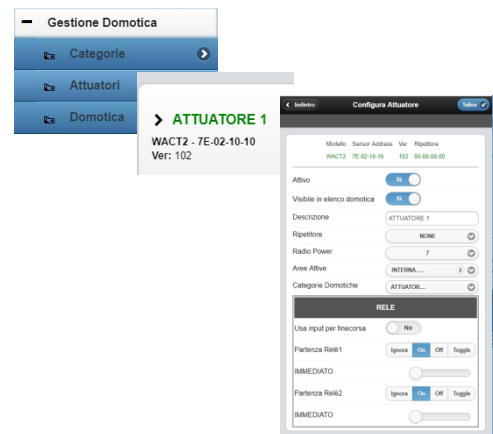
− Gestione Domotica

Categorie

Attuatori

Domotica

ATTUATORE 1

WACT2 - 7E-02-10-10
Ver: 102

Indietro

Configura Attuatore

Salva

| Modello | Sensor Address | Ver | Ripetitore |
|---|---|---|---|
| WACT2 | 7E-02-10-10 | 102 | 00-00-00-00 |

Attivo Sì

Visibile in elenco domotica Sì

Descrizione ATTUATORE 1

Ripetitore NONE

Radio Power 7

Aree Attive INTERNA, ... 2

Categorie Domotiche ATTUATOR...

RELE

Usa input per finecorsa No

Partenza Relè1 Ignora On Off Toggle

IMMEDIATO

Partenza Relè2 Ignora On Off Toggle

IMMEDIATO